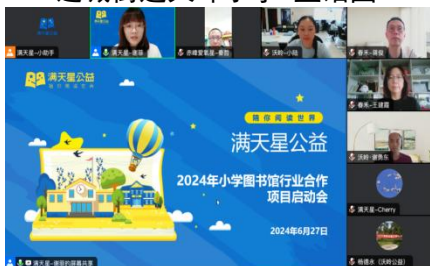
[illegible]

满天星-小助手

满天星-谢菲

赤峰爱航星-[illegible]

沃帅-小陆

春苗-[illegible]

春苗-王建国

沃帅-谢燕东

满天星-Cherry

杨德水（沃帅公益）

满天星公益

陪你阅读世界

满天星公益

2024年小学图书馆行业合作项目启动会

2024年6月27日

满天星-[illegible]